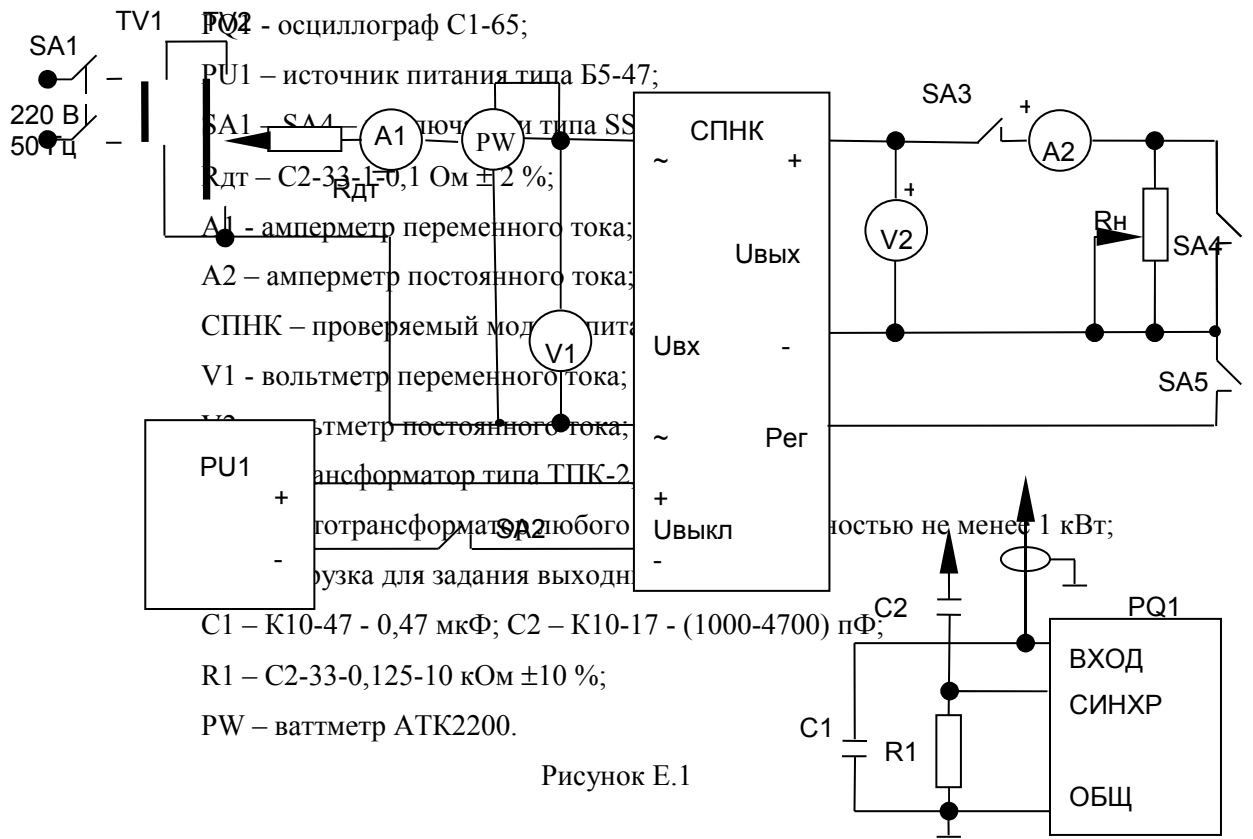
SA1 TV1 TV2 PQ1 - осциллограф С1-65;
220 В 50 Гц
PU1 – источник питания типа Б5-47;
SA1 – SA4 – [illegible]лючат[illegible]и типа SS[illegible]
A1 PW Rдт
СПНК
Rдт – С2-33-1-0,1 Ом ± 2 %;
A1 - амперметр переменного тока;
A2 – амперметр постоянного тока;
СПНК – проверяемый мод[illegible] пита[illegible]
V1 - вольтметр переменного тока;
V2 – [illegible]льтметр постоянного тока;
PU1 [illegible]ансформатор типа ТПК-2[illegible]
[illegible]тотрансформат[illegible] любого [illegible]ностью не менее 1 кВт;
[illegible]рузка для задания выходн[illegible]
SA2
C1 – К10-47 - 0,47 мкФ; C2 – К10-17 - (1000-4700) пФ;
R1 – С2-33-0,125-10 кОм ±10 %;
PW – ваттметр АТК2200.
~ + Uвых Uвх - ~ Рег + Uвыкл -
SA3 A2 V2 Rн SA4 SA5 V1
C2 PQ1 ВХОД СИНХР ОБЩ C1 R1
Рисунок Е.1